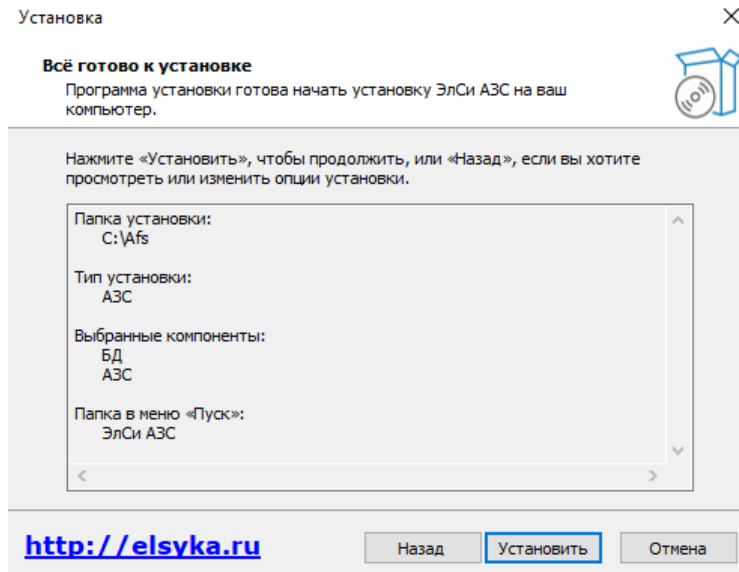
Установка

Всё готово к установке
Программа установки готова начать установку ЭлСи АЗС на ваш компьютер.

Нажмите «Установить», чтобы продолжить, или «Назад», если вы хотите просмотреть или изменить опции установки.

Папка установки:
C:\Afs

Тип установки:
АЗС

Выбранные компоненты:
БД
АЗС

Папка в меню «Пуск»:
ЭлСи АЗС

http://elsyka.ru

Назад
Установить
Отмена